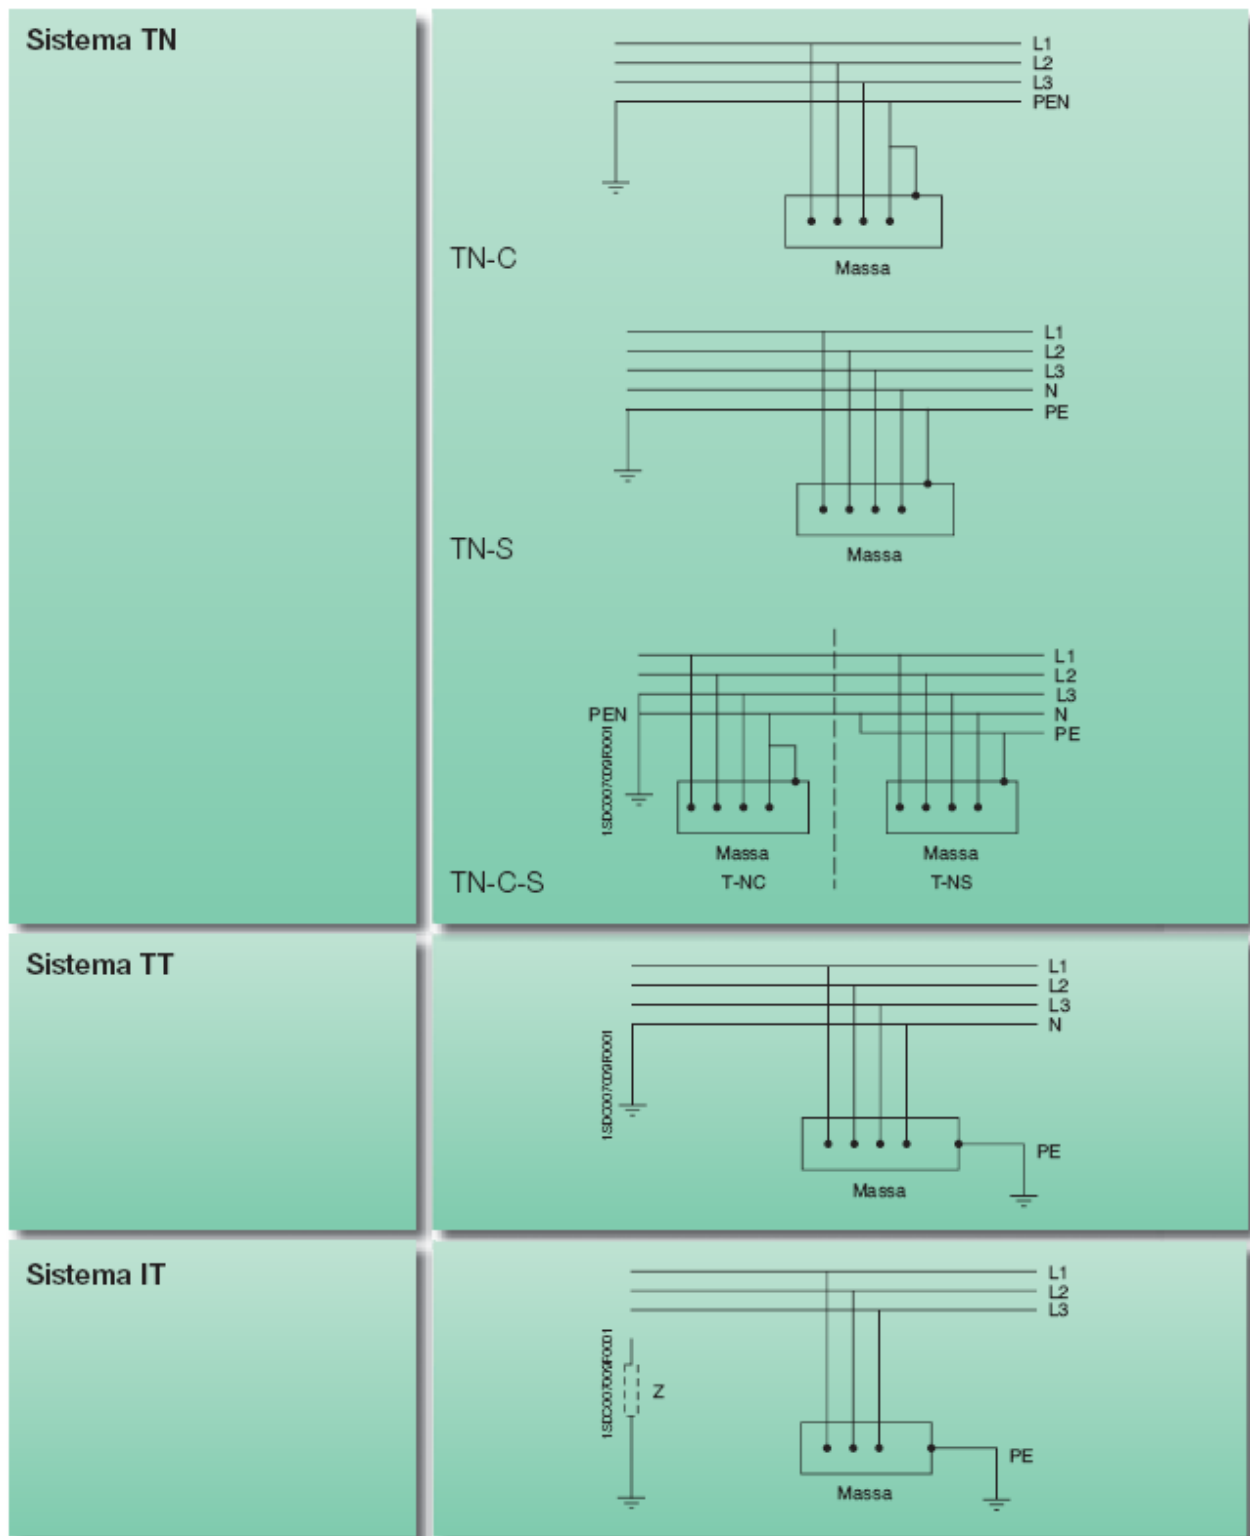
Sistema TN

L1
L2
L3
PEN
Massa
TN-C

L1
L2
L3
N
PE
Massa
TN-S

L1
L2
L3
N
PE
PEN
1SDC007009F0001
Massa
T-NC
Massa
T-NS
TN-C-S

Sistema TT

L1
L2
L3
N
1SDC007009F0001
PE
Massa

Sistema IT

L1
L2
L3
1SDC007009F0001
Z
PE
Massa